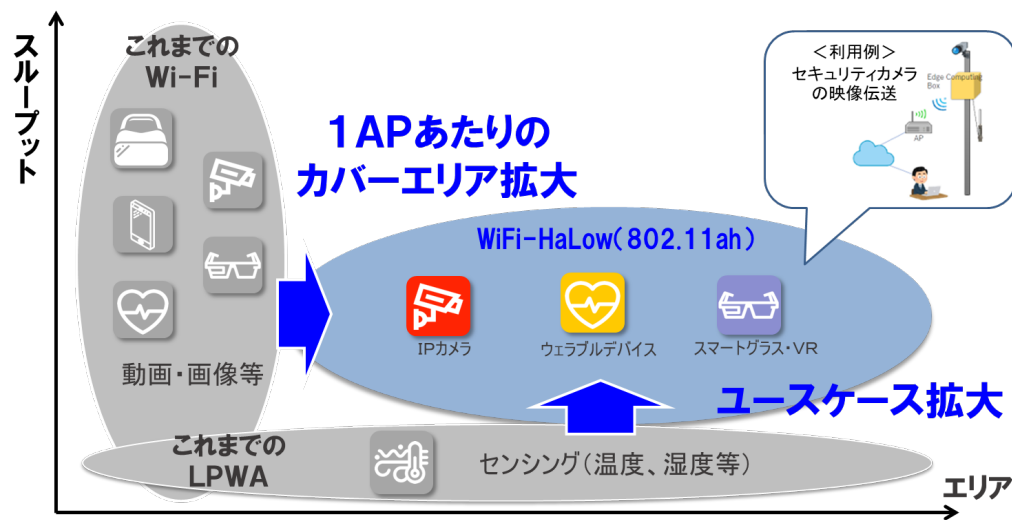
スループット

これまでの
Wi-Fi

動画・画像等

1APあたりの
カバーエリア拡大

＜利用例＞
セキュリティカメラ
の映像伝送

Edge Computing Box

AP

WiFi-HaLow(802.11ah)

IPカメラ

ウェラブルデバイス

スマートグラス・VR

ユースケース拡大

これまでの
LPWA

センシング(温度、湿度等)

エリア